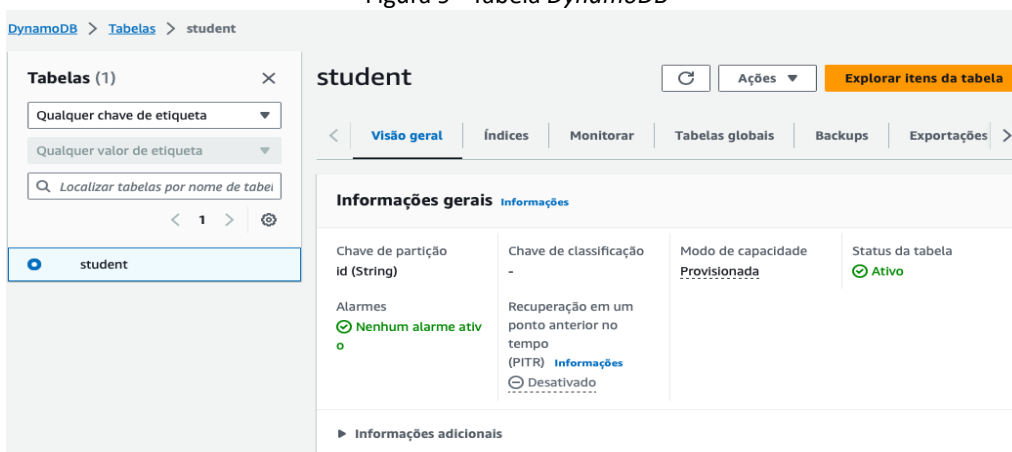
Figura 5 - Tabela DynamoDB

DynamoDB > Tabelas > student

Tabelas (1)

Qualquer chave de etiqueta

Qualquer valor de etiqueta

Localizar tabelas por nome de tabel

< 1 >

student

student

Ações

Explorar itens da tabela

Visão geral | Índices | Monitorar | Tabelas globais | Backups | Exportações

Informações gerais Informações

| Chave de partição | Chave de classificação | Modo de capacidade | Status da tabela |
|---|---|---|---|
| id (String) | - | Provisionada | Ativo |
| Alarmes | Recuperação em um ponto anterior no tempo (PITR) Informações | | |
| Nenhum alarme ativo | Desativado | | |

Informações adicionais